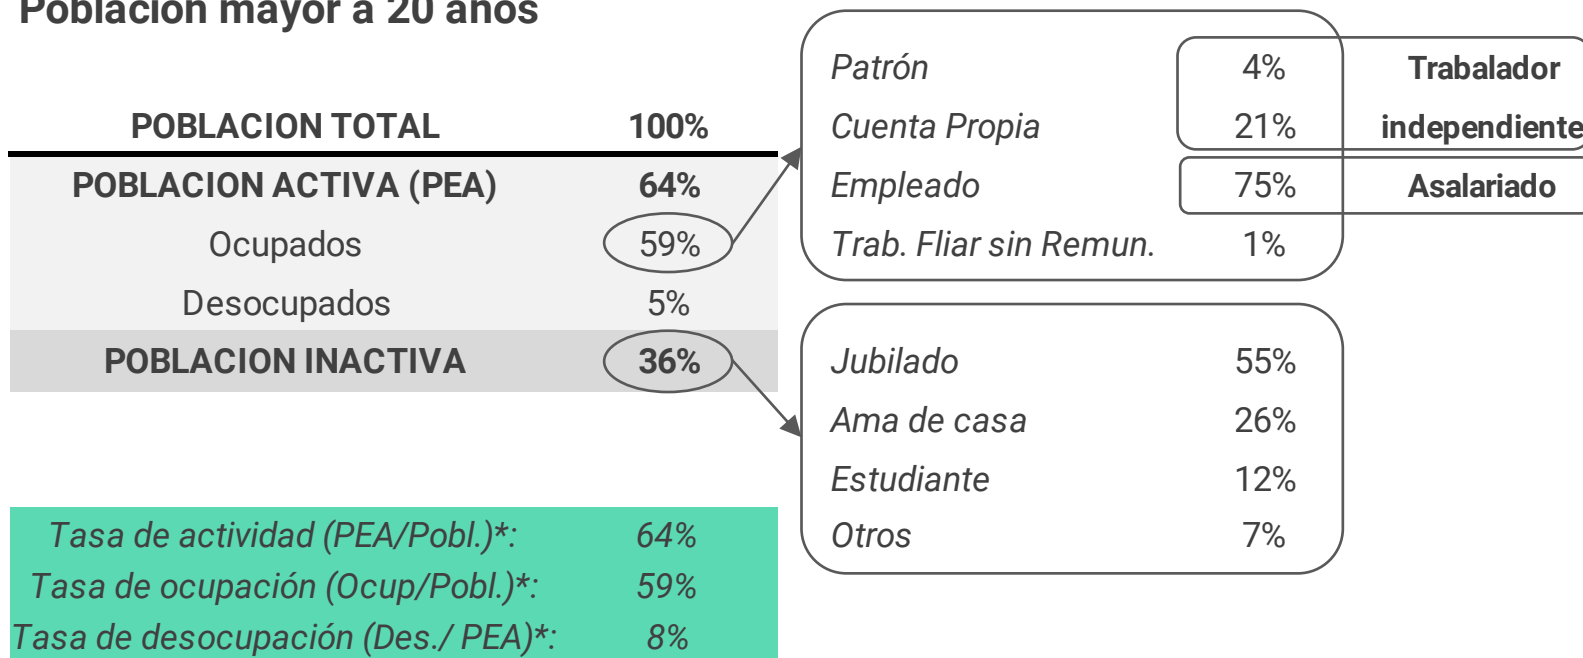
Población mayor a 20 años

| POBLACION TOTAL | 100% |
|---|---|
| POBLACION ACTIVA (PEA) | 64% |
| Ocupados | 59% |
| Desocupados | 5% |
| POBLACION INACTIVA | 36% |

| Patrón | 4% | Trabalador independiente |
|---|---|---|
| Cuenta Propia | 21% | |
| Empleado | 75% | Asalariado |
| Trab. Fliar sin Remun. | 1% | |

| Jubilado | 55% |
|---|---|
| Ama de casa | 26% |
| Estudiante | 12% |
| Otros | 7% |

| Tasa de actividad (PEA/Pobl.)*: | 64% |
|---|---|
| Tasa de ocupación (Ocup/Pobl.)*: | 59% |
| Tasa de desocupación (Des./ PEA)*: | 8% |